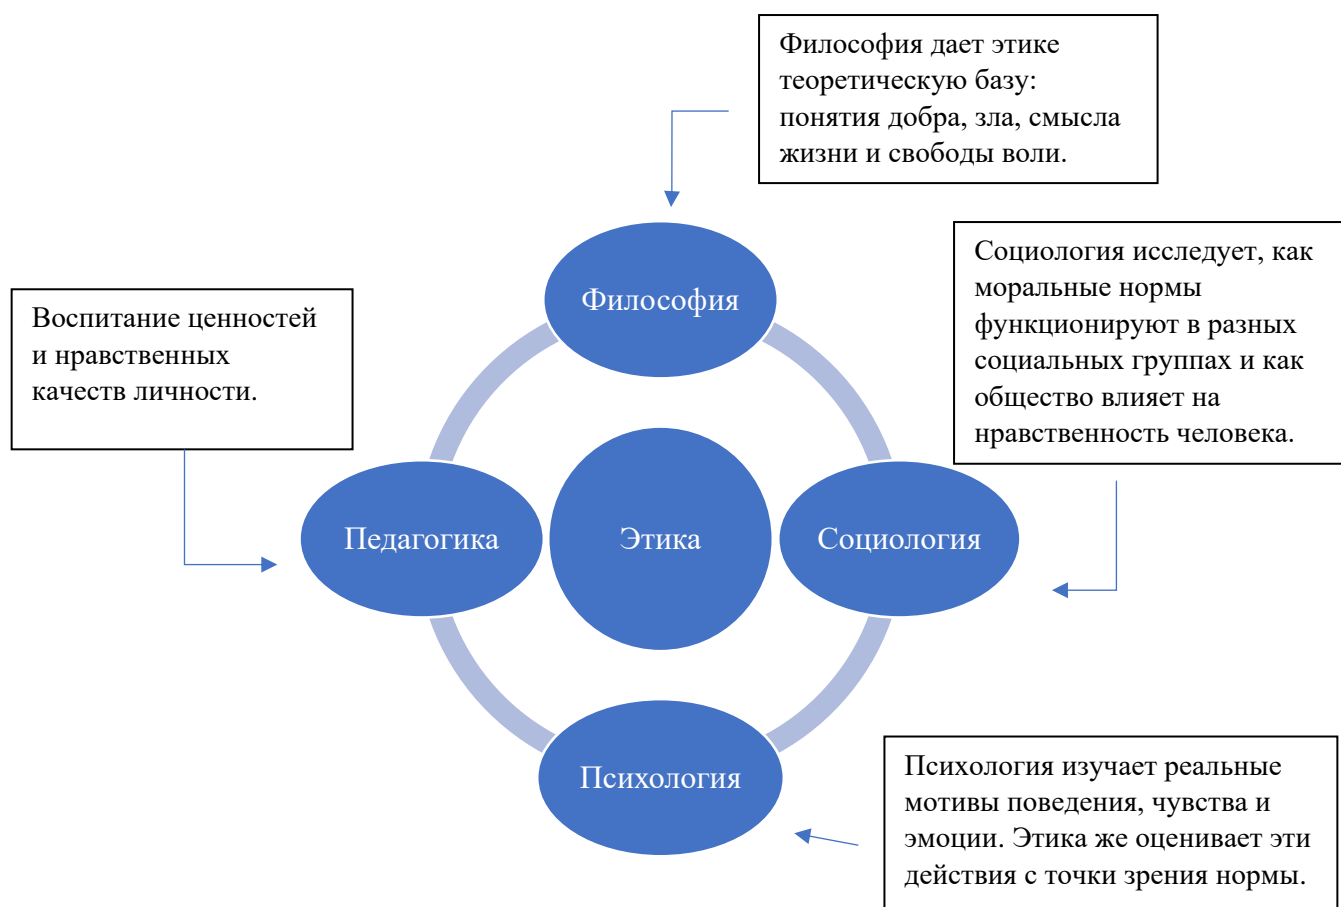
Философия дает этике теоретическую базу: понятия добра, зла, смысла жизни и свободы воли.

Социология исследует, как моральные нормы функционируют в разных социальных группах и как общество влияет на нравственность человека.

Воспитание ценностей и нравственных качеств личности.

Философия

Педагогика

Этика

Социология

Психология

Психология изучает реальные мотивы поведения, чувства и эмоции. Этика же оценивает эти действия с точки зрения нормы.